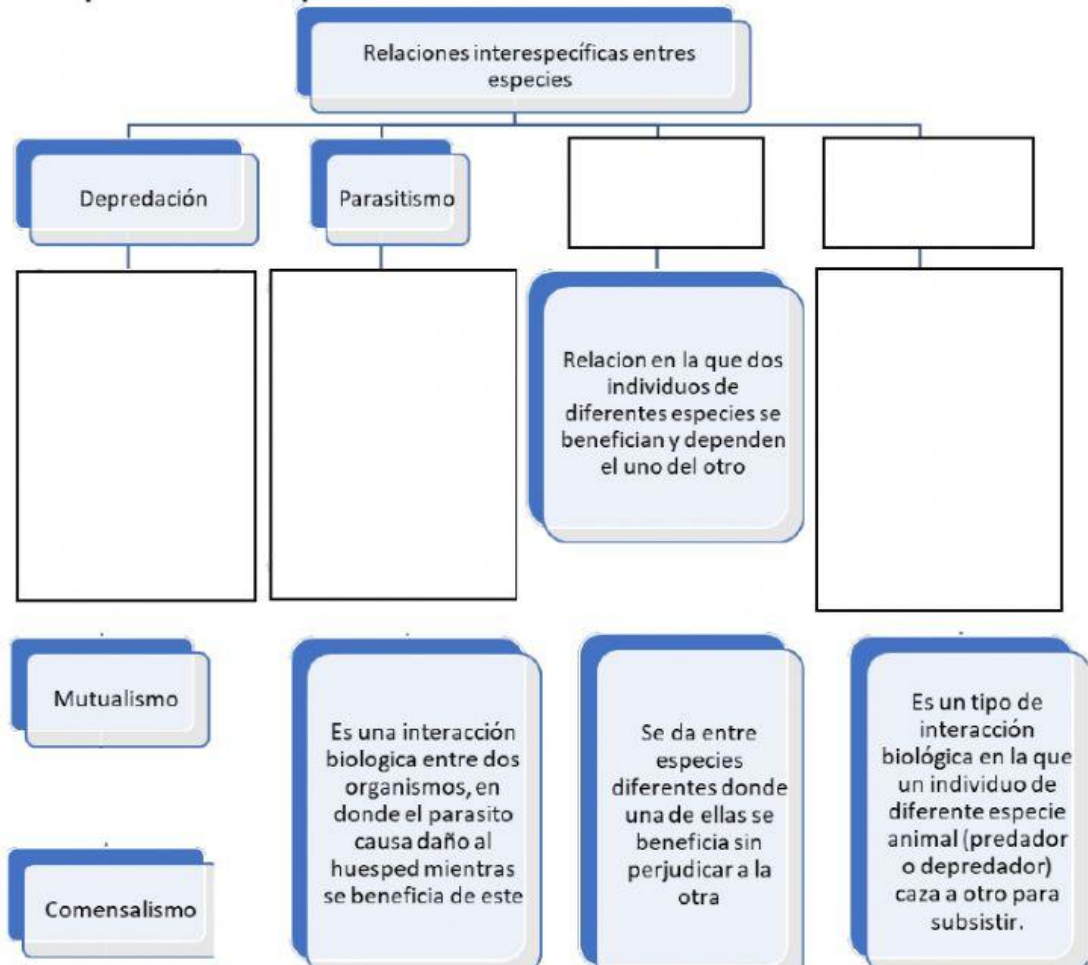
Relaciones interespecíficas entres especies

Depredación

Parasitismo

Relacion en la que dos individuos de diferentes especies se benefician y dependen el uno del otro

Mutualismo

Comensalismo

Es una interacción biologica entre dos organismos, en donde el parasito causa daño al huesped mientras se beneficia de este

Se da entre especies diferentes donde una de ellas se beneficia sin perjudicar a la otra

Es un tipo de interacción biológica en la que un individuo de diferente especie animal (predador o depredador) caza a otro para subsistir.